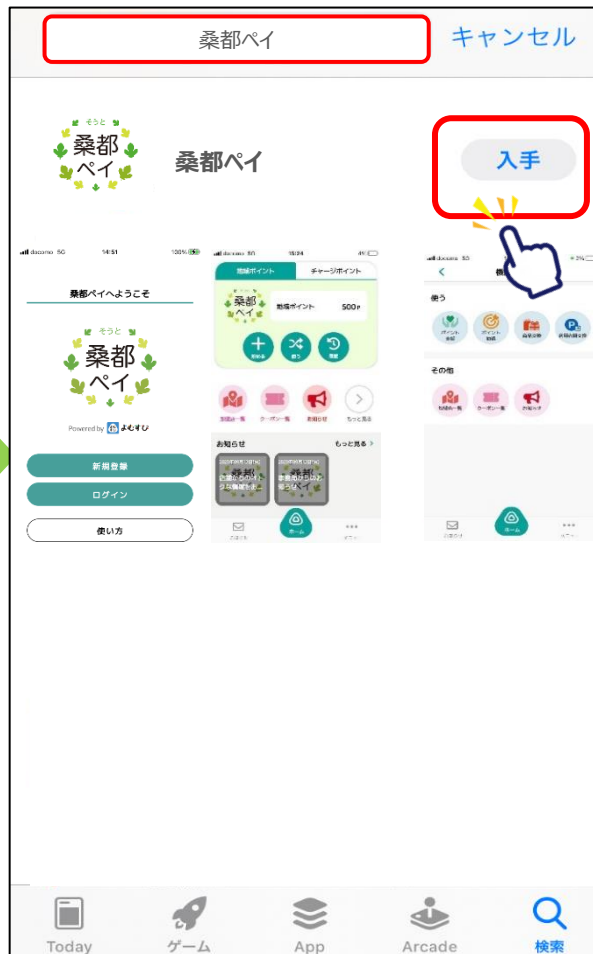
桑都ペイ

キャンセル

そうと
桑都
ペイ

桑都ペイ

入手

docomo 5G 14:51 100%

桑都ペイへようこそ

そうと
桑都
ペイ

Powered by よむすび

新規登録

ログイン

使い方

docomo 5G 15:04

地域ポイント

チャージポイント

桑都
ペイ

地域ポイント 500 P

もっと見る

お知らせ

もっと見る >

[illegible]

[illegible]

ホーム

docomo 5G

使う

その他

ホーム

Today

ゲーム

App

Arcade

検索